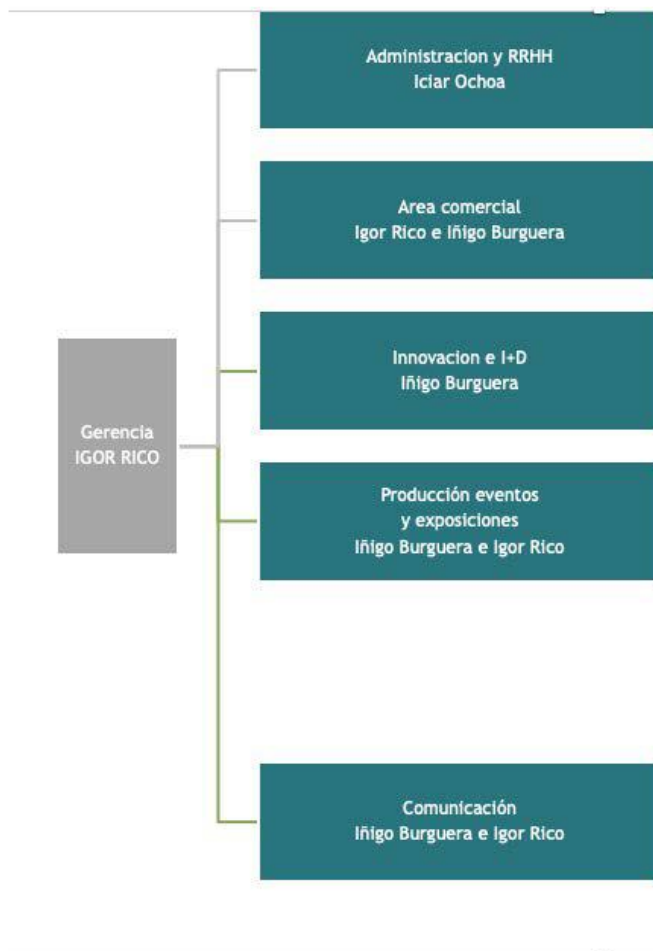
Gerencia
IGOR RICO

Administracion y RRHH
Iciar Ochoa

Area comercial
Igor Rico e Iñigo Burguera

Innovacion e I+D
Iñigo Burguera

Producción eventos
y exposiciones
Iñigo Burguera e Igor Rico

Comunicación
Iñigo Burguera e Igor Rico